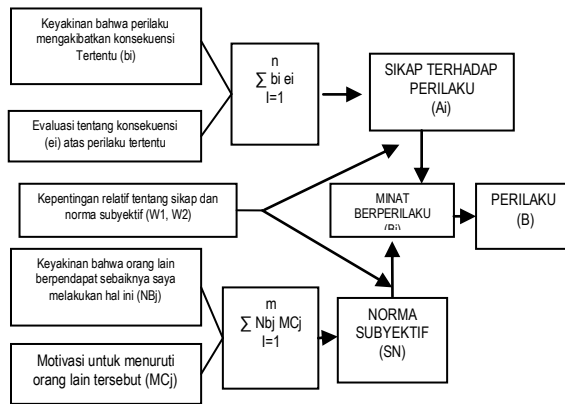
Keyakinan bahwa perilaku mengakibatkan konsekuensi Tertentu (bi)

Evaluasi tentang konsekuensi (ei) atas perilaku tertentu

n
$\sum$ bi ei
I=1

SIKAP TERHADAP PERILAKU
(Ai)

Kepentingan relatif tentang sikap dan norma subyektif (W1, W2)

MINAT BERPERILAKU
(Bi)

PERILAKU
(B)

Keyakinan bahwa orang lain berpendapat sebaiknya saya melakukan hal ini (NBj)

Motivasi untuk menuruti orang lain tersebut (MCj)

m
$\sum$ Nbj MCj
I=1

NORMA SUBYEKTIF
(SN)